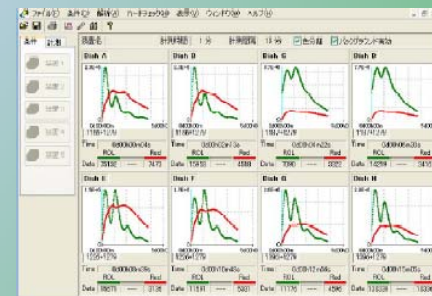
ファイル(F) 条件(C) 解析(A) ハードウェア(H) 表示(V) ウィンドウ(W) ヘルプ(H)

条件 計測

計測間隔 1 分 計測時間 15 分 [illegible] バックグラウンド減算

Dish A
Time 0d00h00m04s
Data 35182 ---- 7473

Dish B
Time 0d00h00m13s
Data 15410 ---- 4866

Dish C
Time 0d00h00m22s
Data 7060 ---- 3322

Dish D
Time 0d00h00m30s
Data 14594 ---- 3415

Dish E
Time 0d00h00m39s
Data 39671 ---- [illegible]

Dish F
Time 0d00h00m48s
Data 11181 ---- 5421

Dish G
Time 0d00h00m56s
Data 11175 ---- 4596

Dish H
Time 0d00h01m05s
Data 123339 ---- 13336